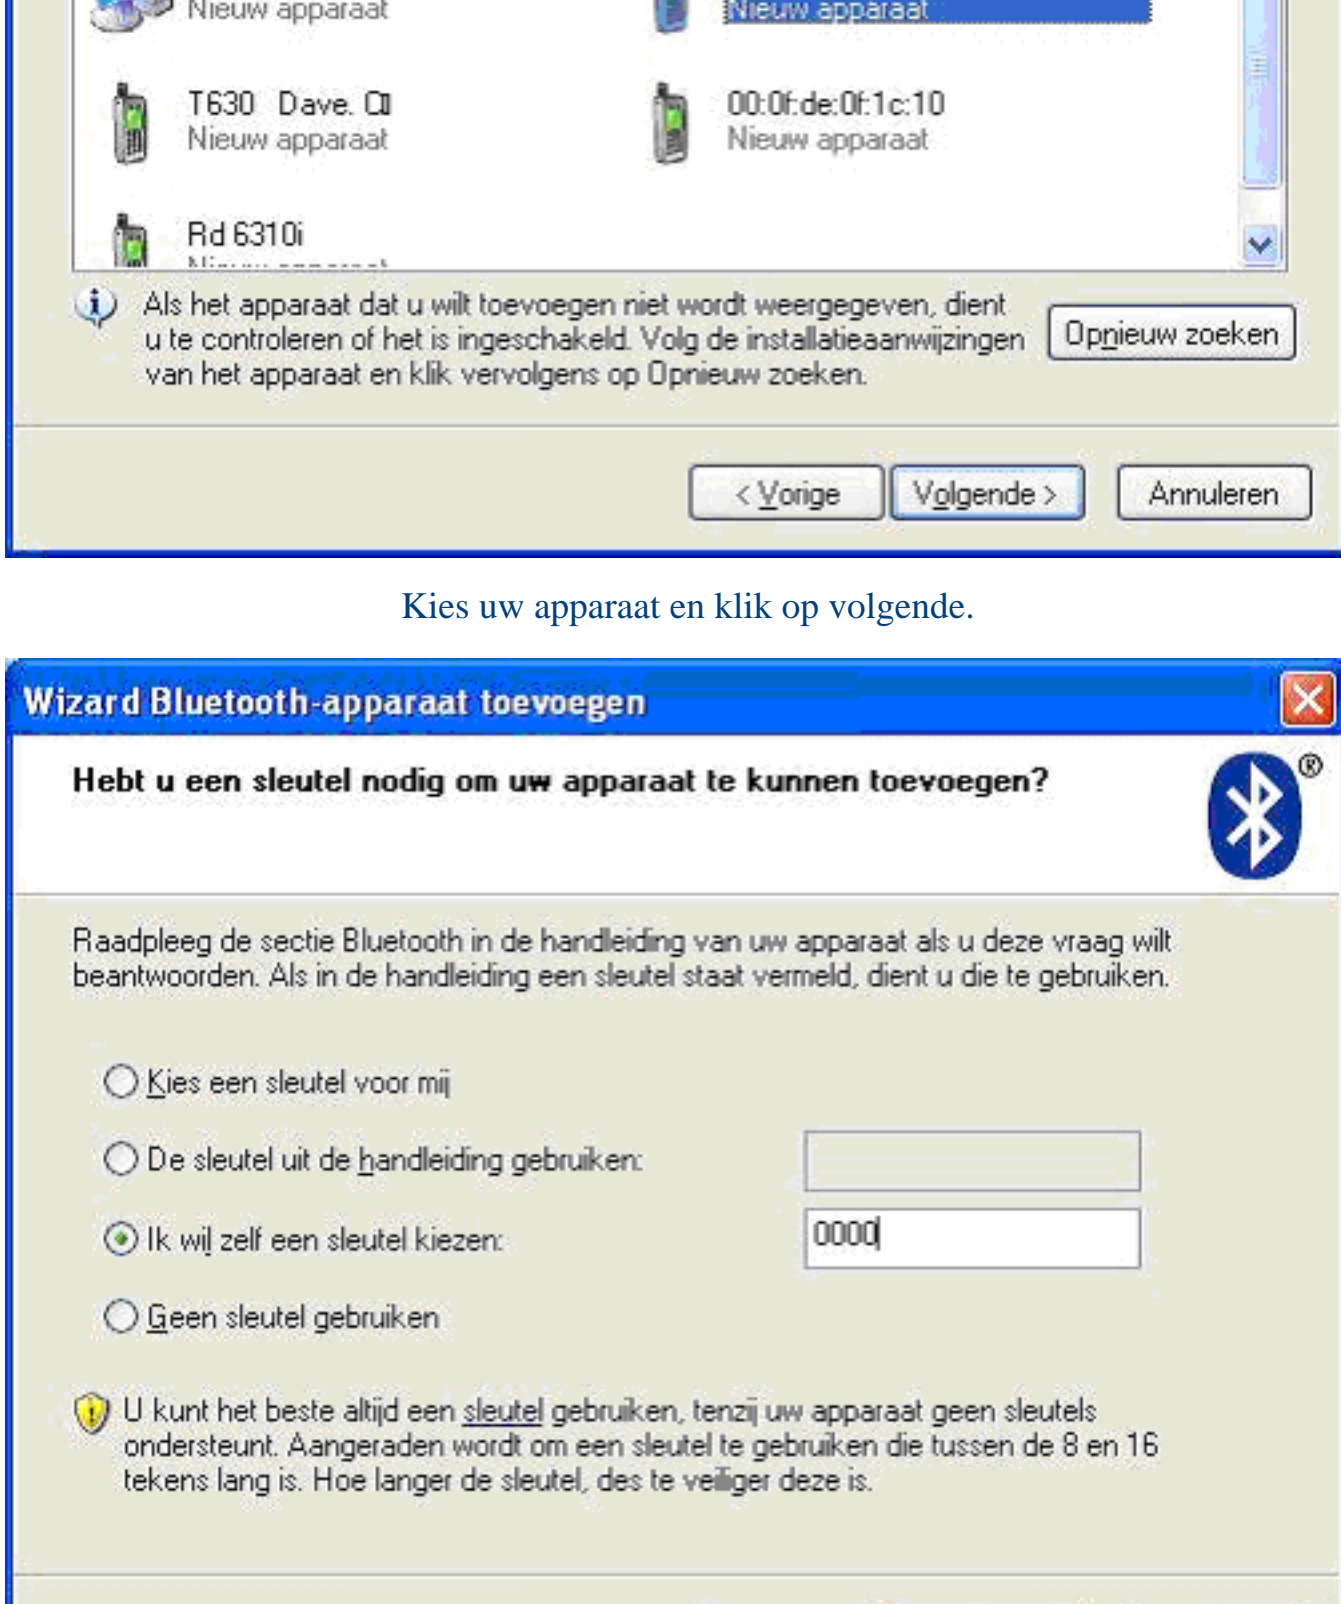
Nieuw apparaat

Nieuw apparaat

T630 Dave. Cll
Nieuw apparaat

00:0f:de:0f:1c:10
Nieuw apparaat

Rd 6310i
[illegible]

Als het apparaat dat u wilt toevoegen niet wordt weergegeven, dient u te controleren of het is ingeschakeld. Volg de installatieaanwijzingen van het apparaat en klik vervolgens op Opnieuw zoeken.

Opnieuw zoeken

< Vorige

Volgende >

Annuleren

Kies uw apparaat en klik op volgende.

Wizard Bluetooth-apparaat toevoegen

Hebt u een sleutel nodig om uw apparaat te kunnen toevoegen?

®

Raadpleeg de sectie Bluetooth in de handleiding van uw apparaat als u deze vraag wilt beantwoorden. Als in de handleiding een sleutel staat vermeld, dient u die te gebruiken.

Kies een sleutel voor mij

De sleutel uit de handleiding gebruiken:

Ik wil zelf een sleutel kiezen:

0000

Geen sleutel gebruiken

U kunt het beste altijd een sleutel gebruiken, tenzij uw apparaat geen sleutels ondersteunt. Aangeraden wordt om een sleutel te gebruiken die tussen de 8 en 16 tekens lang is. Hoe langer de sleutel, des te veiliger deze is.